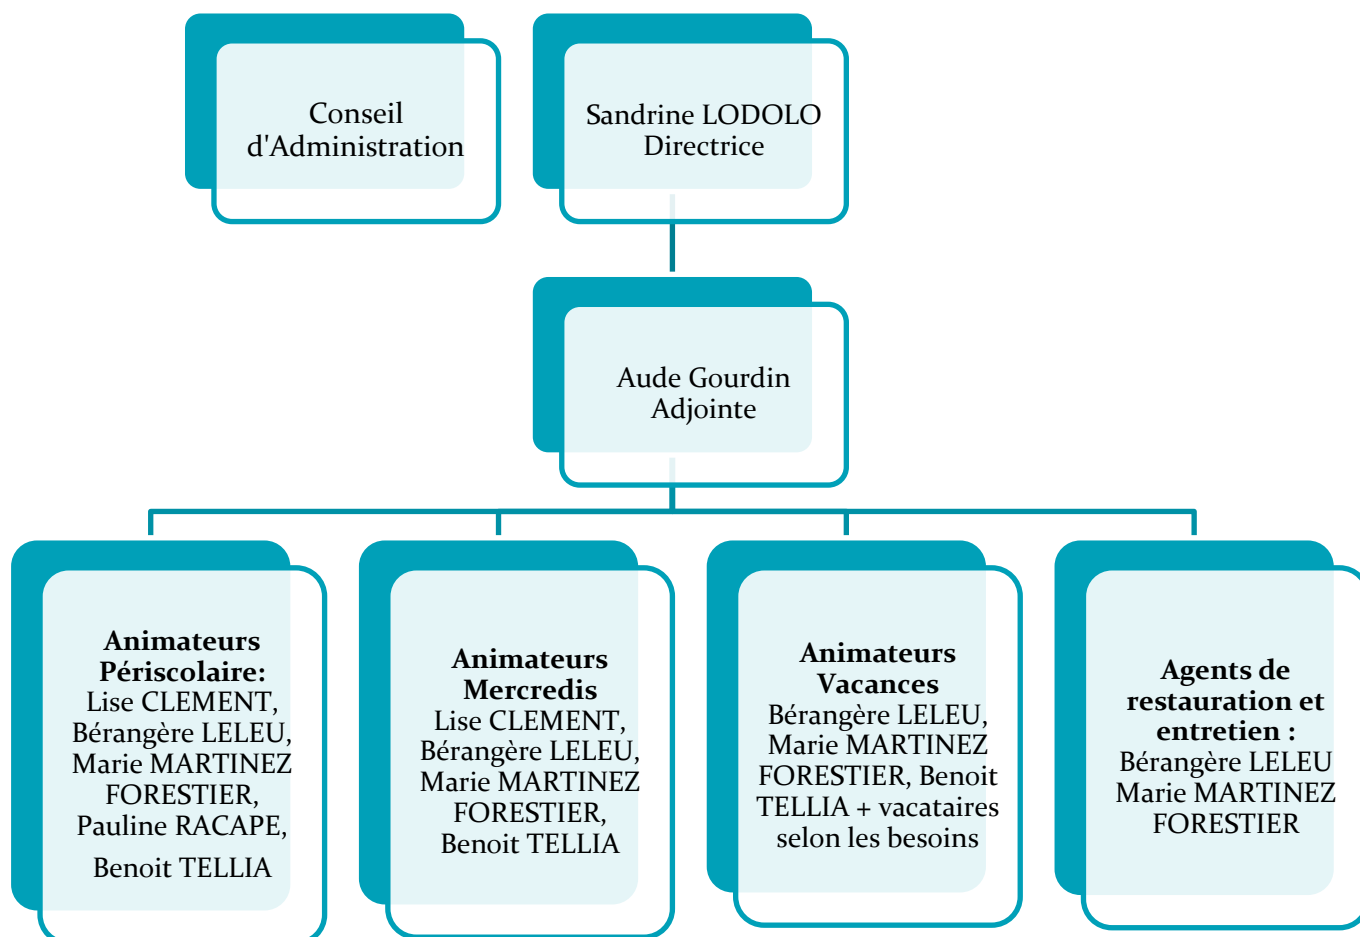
Conseil d'Administration

Sandrine LODOLO
Directrice

Aude Gourdin
Adjointe

**Animateurs Périscolaire:**
Lise CLEMENT, Bérangère LELEU, Marie MARTINEZ FORESTIER, Pauline RACAPE, Benoit TELLIA

**Animateurs Mercredis**
Lise CLEMENT, Bérangère LELEU, Marie MARTINEZ FORESTIER, Benoit TELLIA

**Animateurs Vacances**
Bérangère LELEU, Marie MARTINEZ FORESTIER, Benoit TELLIA + vacataires selon les besoins

**Agents de restauration et entretien :**
Bérangère LELEU Marie MARTINEZ FORESTIER